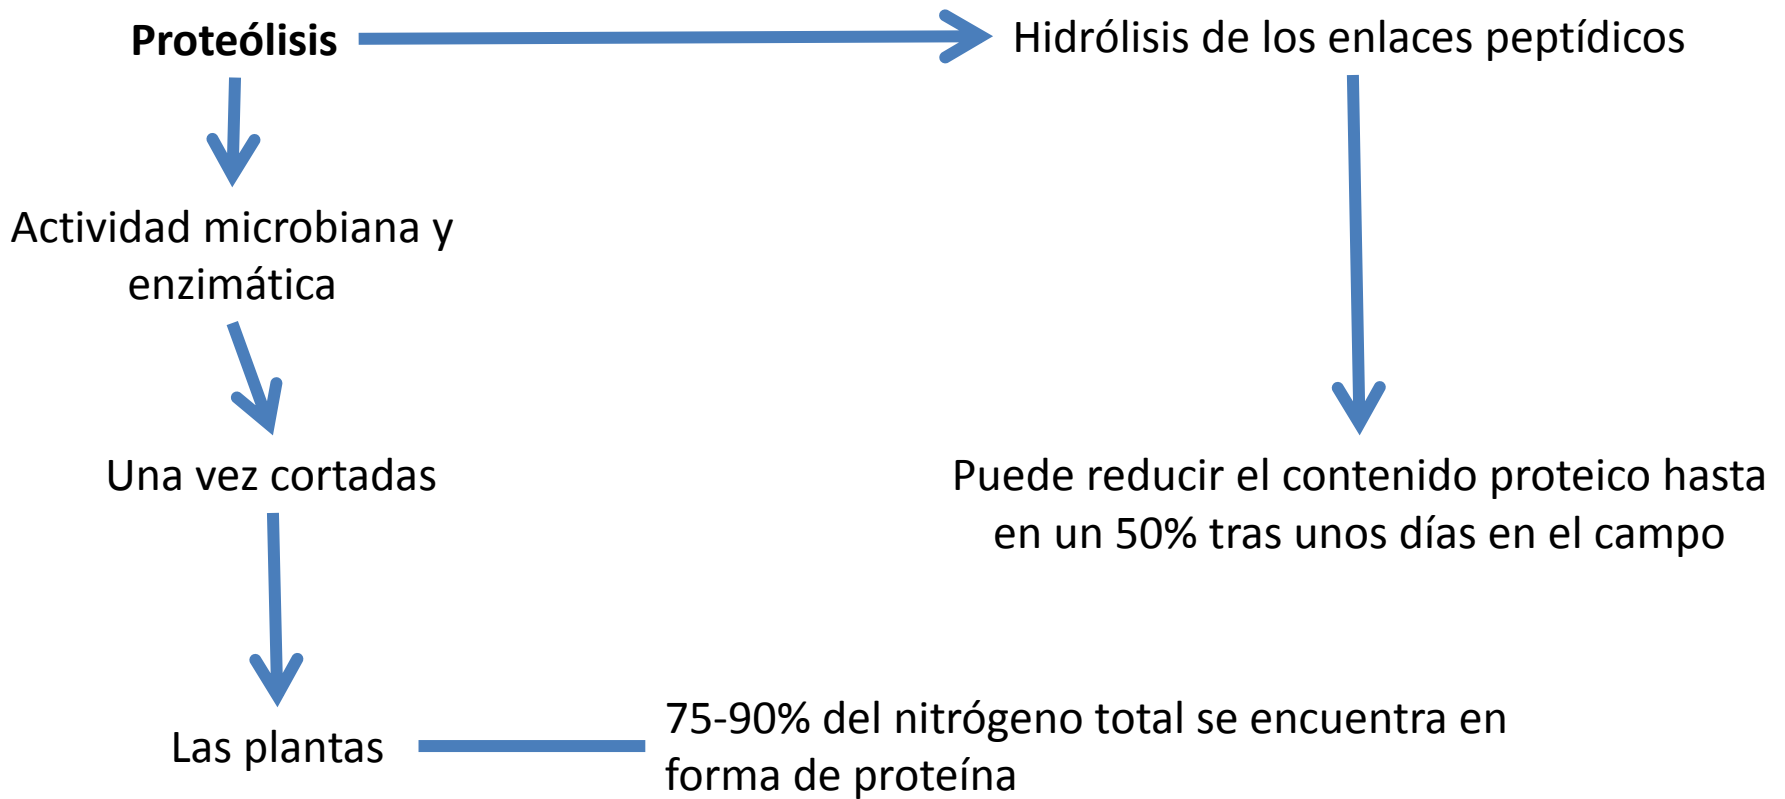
Proteólisis

Hidrólisis de los enlaces peptídicos

Actividad microbiana y enzimática

Una vez cortadas

Puede reducir el contenido proteico hasta en un 50% tras unos días en el campo

Las plantas

75-90% del nitrógeno total se encuentra en forma de proteína